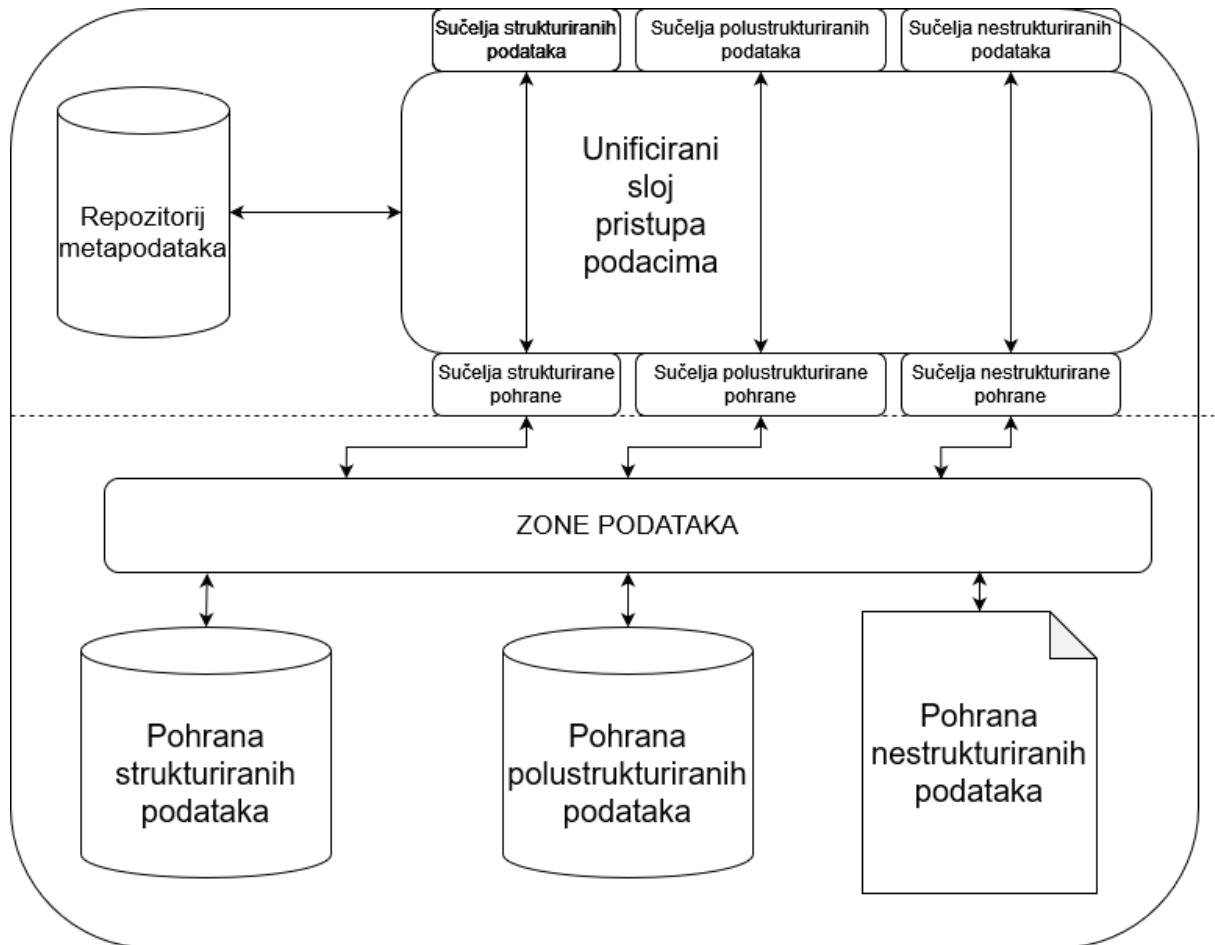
Sučelja strukturiranih podataka

Sučelja polustrukturiranih podataka

Sučelja nestrukturiranih podataka

Repozitorij metapodataka

Unificirani sloj pristupa podacima

Sučelja strukturirane pohrane

Sučelja polustrukturirane pohrane

Sučelja nestrukturirane pohrane

ZONE PODATAKA

Pohrana strukturiranih podataka

Pohrana polustrukturiranih podataka

Pohrana nestrukturiranih podataka